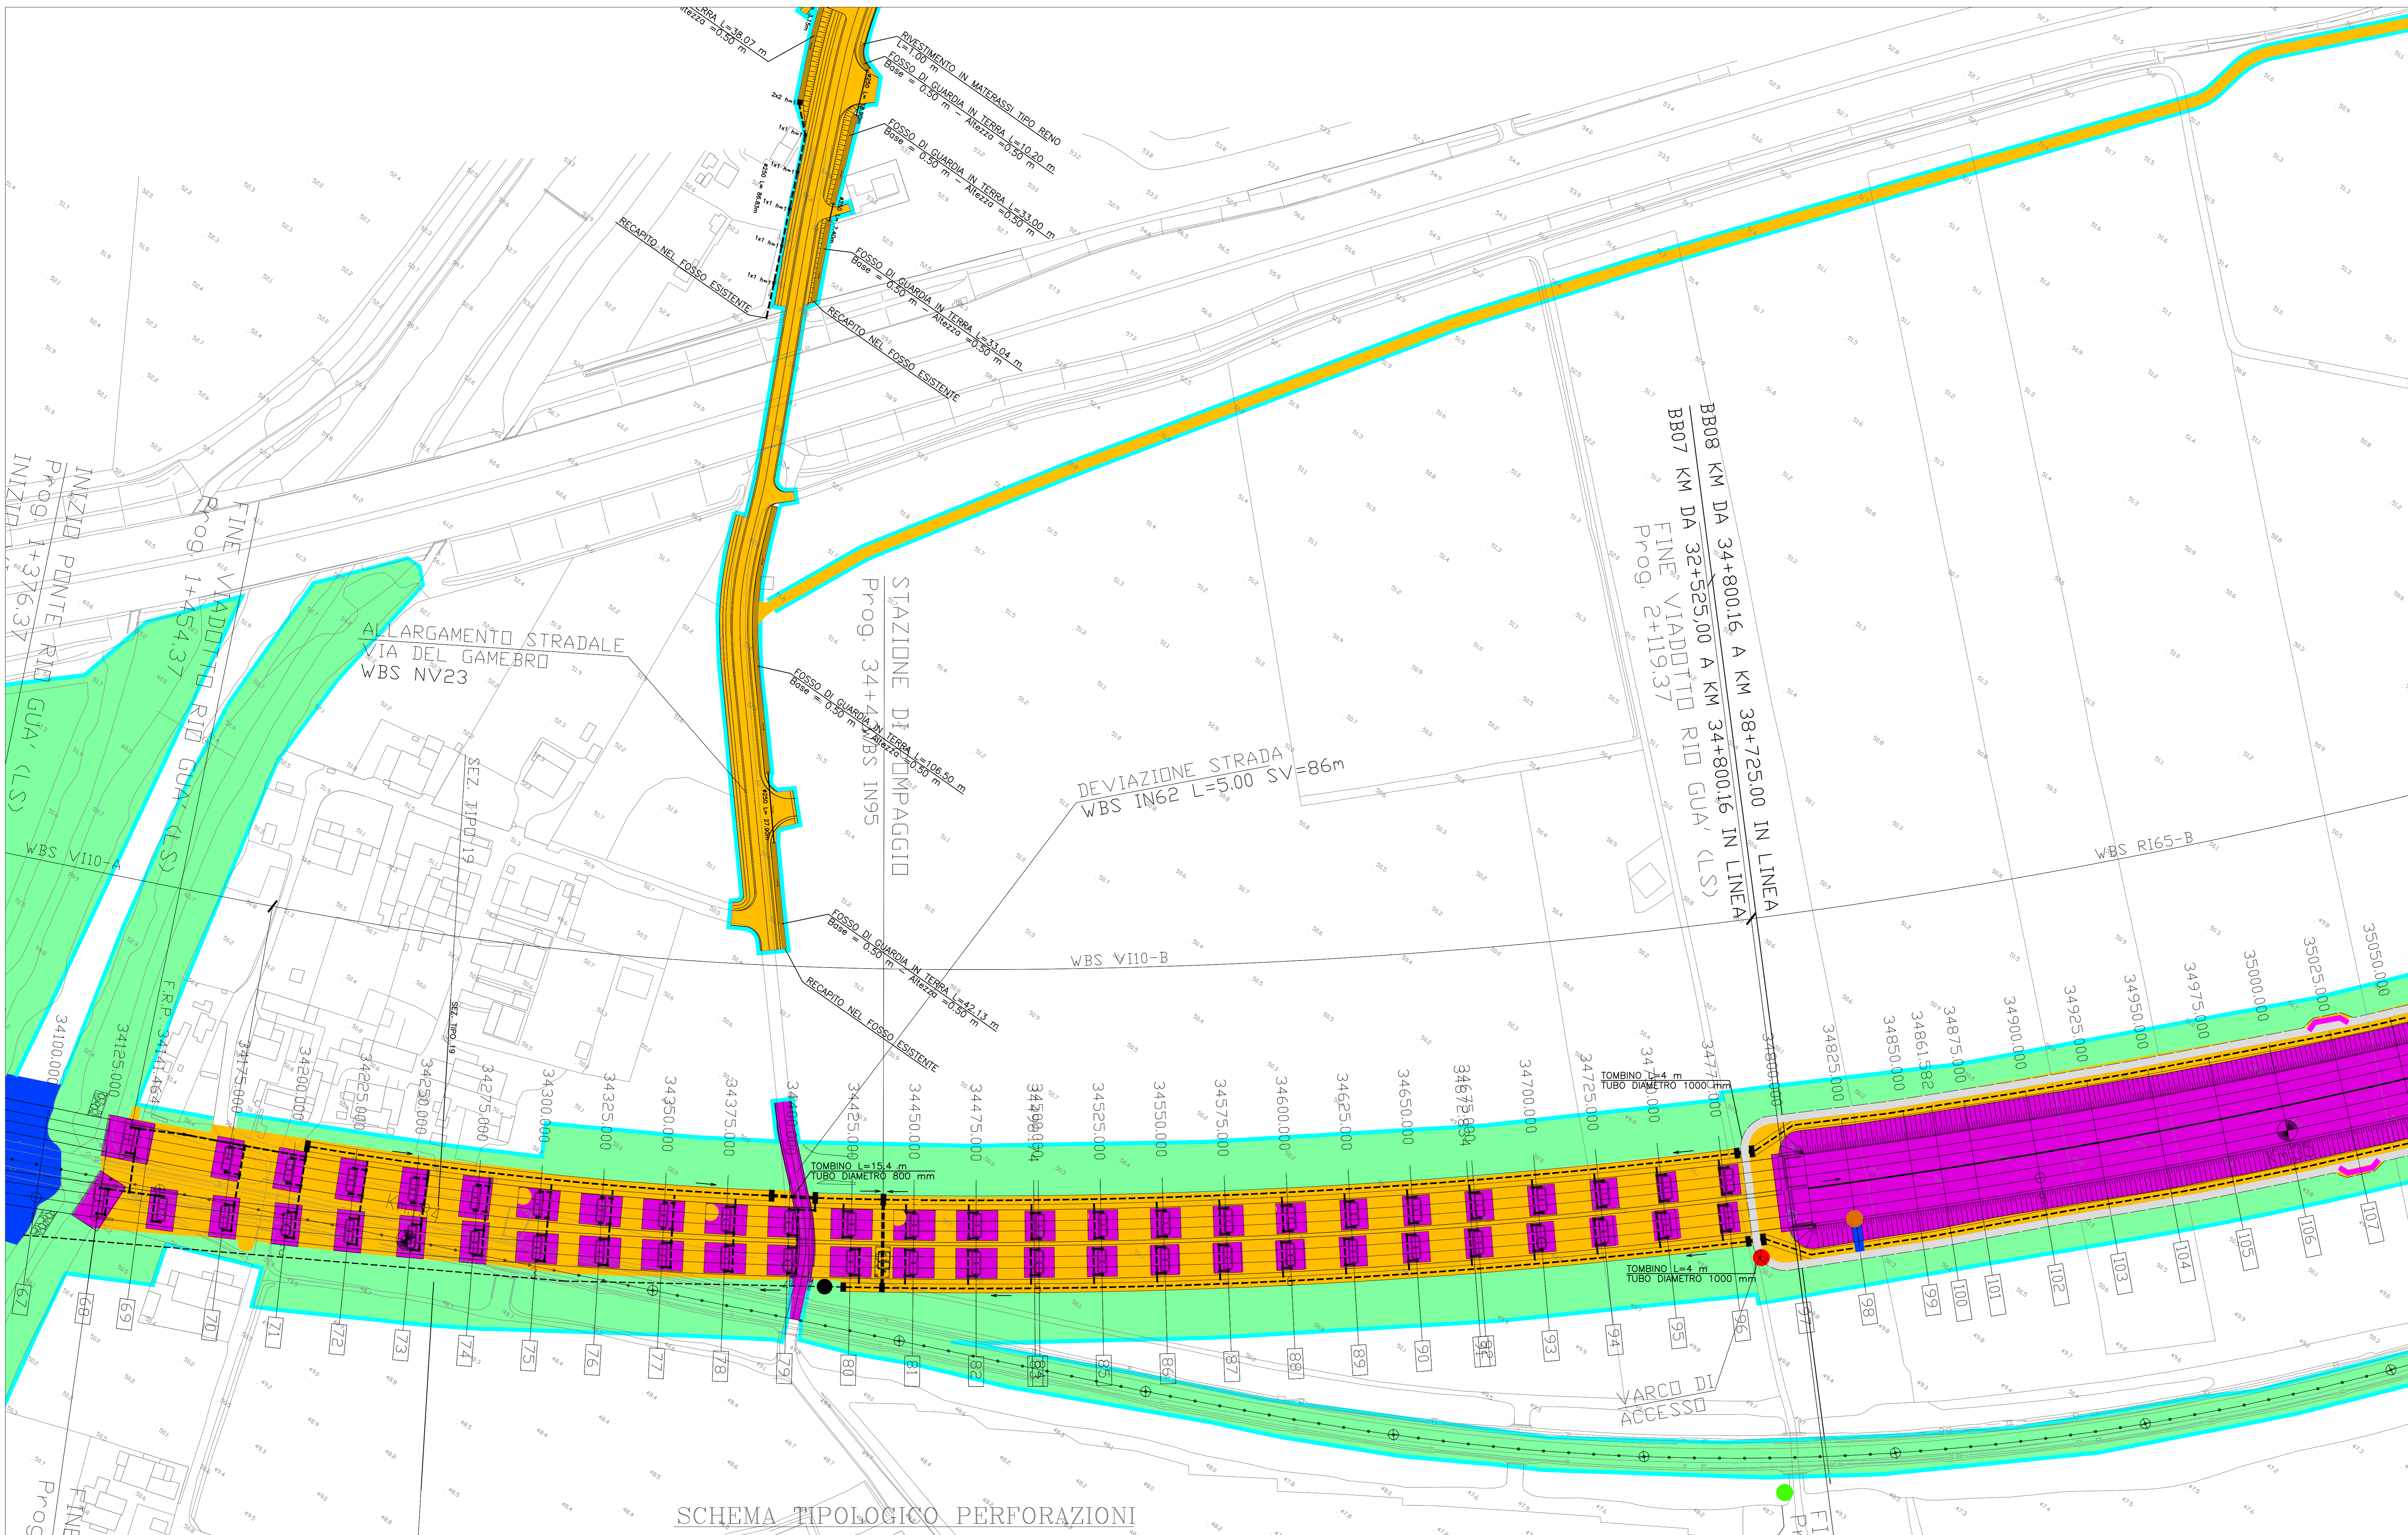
RRA L=38.07 m
Altezza =0.50 m

RIVESTIMENTO IN MATERASSI TIPO RENO
L=7.00 m

FOSSO DI GUARDIA IN TERRA L=10.20 m
Base = 0.50 m - Altezza =0.50 m

FOSSO DI GUARDIA IN TERRA L=33.00 m
Base = 0.50 m - Altezza =0.50 m

FOSSO DI GUARDIA IN TERRA L=33.04 m
Base = 0.50 m - Altezza =0.50 m

RECAPITO NEL FOSSO ESISTENTE

RECAPITO NEL FOSSO ESISTENTE

INIZIO PONTE RIO GUA' (LS)
Prog. 1+376.37

FINE VIADOTTO RIO GUA' (LS)
Prog. 1+454.37

ALLARGAMENTO STRADALE
VIA DEL GAMEBRO
WBS NV23

STAZIONE DI POMPAGGIO
Prog. 34+4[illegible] WBS IN95

FOSSO DI GUARDIA IN TERRA L=106.50 m
Base = 0.50 m - Altezza =0.50 m

DEVIAZIONE STRADA
WBS IN62 L=5.00 SV=86m

BB08 KM DA 34+800.16 A KM 38+725.00 IN LINEA
BB07 KM DA 32+525.00 A KM 34+800.16 IN LINEA

FINE VIADOTTO RIO GUA' (LS)
Prog. 2+119.37

WBS RI65-B

WBS VI10-A

WBS VI10-B

SEZ. TIPO 19

SEZ. TIPO 19

F.R.P. 34+1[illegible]

FOSSO DI GUARDIA IN TERRA L=42.13 m
Base = 0.50 m - Altezza =0.50 m

RECAPITO NEL FOSSO ESISTENTE

34100.000 34125.000 34150.000 34175.000 34200.000 34225.000 34250.000 34275.000 34300.000 34325.000 34350.000 34375.000 34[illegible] 34425.000 34450.000 34475.000 34500.000 34525.000 34550.000 34575.000 34600.000 34625.000 34650.000 34672.834 34700.000 34725.000 34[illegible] 34775.000 34800.000 34825.000 34850.000 34861.582 34875.000 34900.000 34925.000 34950.000 34975.000 35000.000 35025.000 35050.000

TOMBINO L=15.4 m
TUBO DIAMETRO 800 mm

TOMBINO L=4 m
TUBO DIAMETRO 1000 mm

TOMBINO L=4 m
TUBO DIAMETRO 1000 mm

67 68 69 70 71 72 73 74 75 76 77 78 79 80 81 82 84 85 86 87 88 89 90 91 93 94 95 96 97 98 99 100 101 102 103 104 105 106 107

VARCO DI
ACCESSO

SCHEMA TIPOLOGICO PERFORAZIONI

Prog
FINE